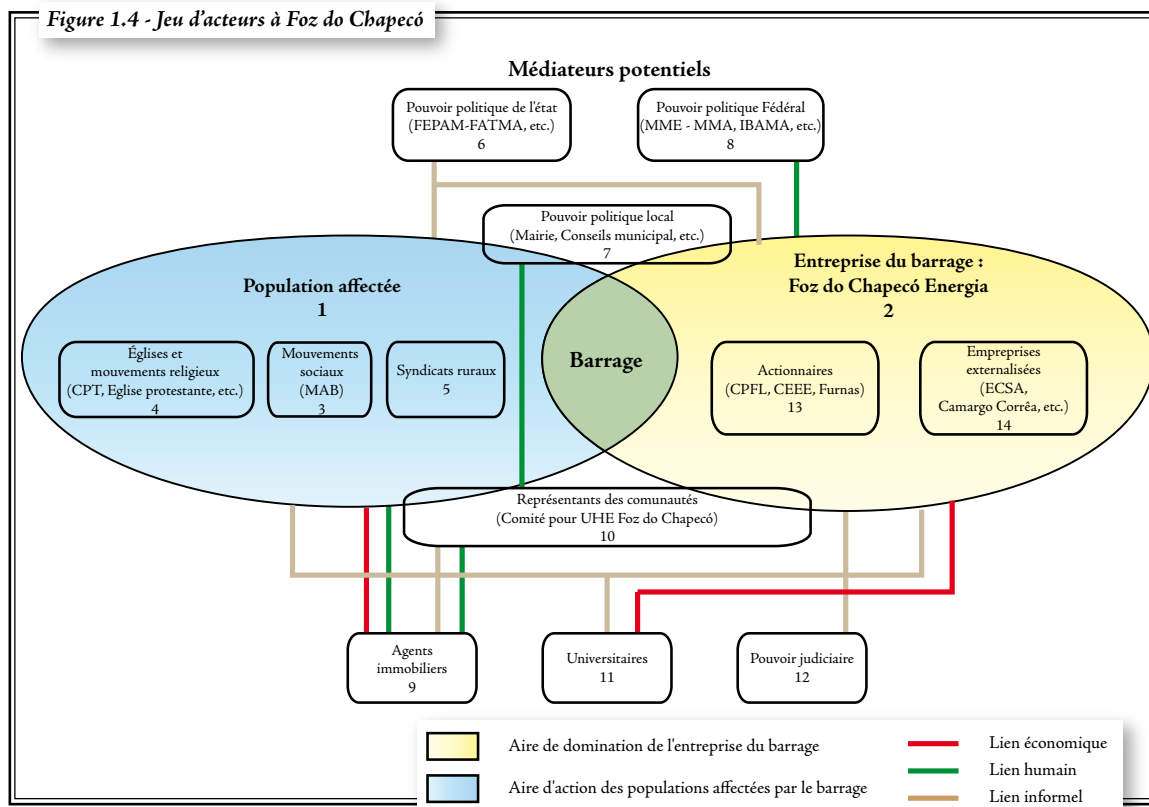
Figure 1.4 - Jeu d'acteurs à Foz do Chapecó

Médiateurs potentiels

Pouvoir politique de l'état (FEPAM-FATMA, etc.) 6

Pouvoir politique Fédéral (MME - MMA, IBAMA, etc.) 8

Pouvoir politique local (Mairie, Conseils municipal, etc.) 7

Population affectée 1

Entreprise du barrage : Foz do Chapecó Energia 2

Églises et mouvements religieux (CPT, Eglise protestante, etc.) 4

Mouvements sociaux (MAB) 3

Syndicats ruraux 5

Barrage

Actionnaires (CPFL, CEEE, Furnas) 13

Empreprises externalisées (ECSA, Camargo Corrêa, etc.) 14

Représentants des comunautés (Comité pour UHE Foz do Chapecó) 10

Agents immobiliers 9

Universitaires 11

Pouvoir judiciaire 12

Aire de domination de l'entreprise du barrage

Aire d'action des populations affectées par le barrage

Lien économique

Lien humain

Lien informel